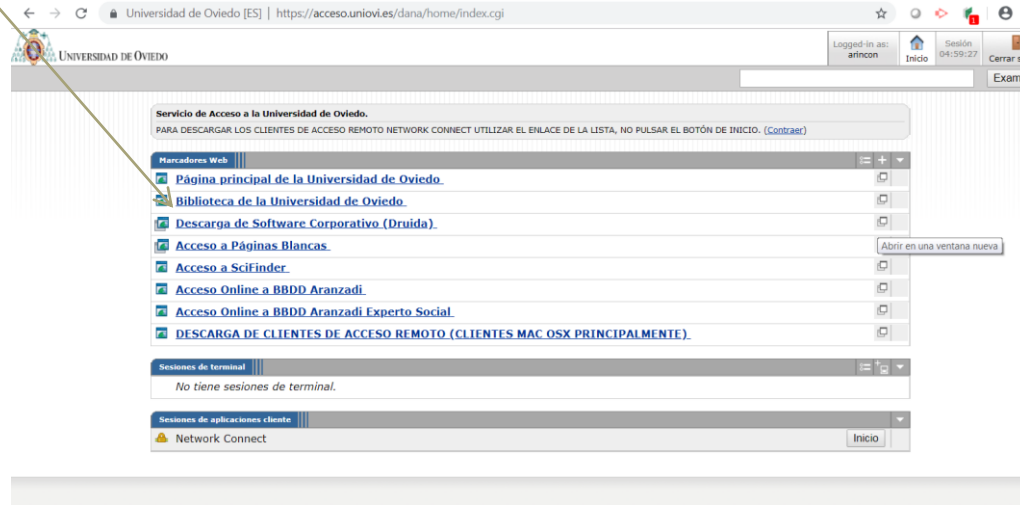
Universidad de Oviedo [ES] | https://acceso.uniovi.es/dana/home/index.cgi

UNIVERSIDAD DE OVIEDO

Logged-in as: arincon
Inicio
Sesión 04:59:27
Cerrar s

Exam

Servicio de Acceso a la Universidad de Oviedo.
PARA DESCARGAR LOS CLIENTES DE ACCESO REMOTO NETWORK CONNECT UTILIZAR EL ENLACE DE LA LISTA, NO PULSAR EL BOTÓN DE INICIO. (Contraer)

Marcadores Web

Página principal de la Universidad de Oviedo
Biblioteca de la Universidad de Oviedo
Descarga de Software Corporativo (Druida)
Acceso a Páginas Blancas
Abrir en una ventana nueva
Acceso a SciFinder
Acceso Online a BBDD Aranzadi
Acceso Online a BBDD Aranzadi Experto Social
DESCARGA DE CLIENTES DE ACCESO REMOTO (CLIENTES MAC OSX PRINCIPALMENTE)

Sesiones de terminal
No tiene sesiones de terminal.

Sesiones de aplicaciones cliente
Network Connect
Inicio